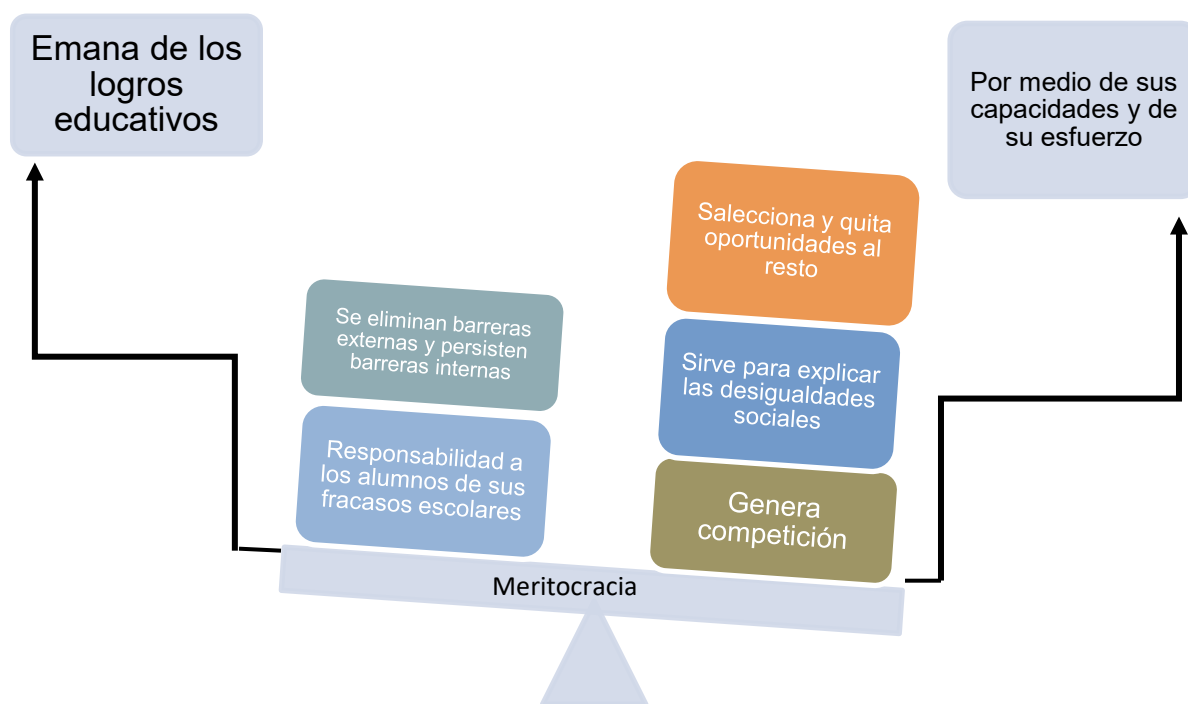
Emana de los logros educativos

Por medio de sus capacidades y de su esfuerzo

Se eliminan barreras externas y persisten barreras internas

Responsabilidad a los alumnos de sus fracasos escolares

Salecciona y quita oportunidades al resto

Sirve para explicar las desigualdades sociales

Genera competición

Meritocracia